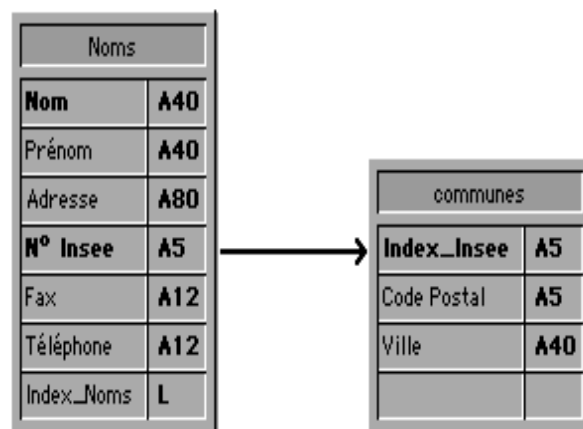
| Noms | |
|---|---|
| Nom | A40 |
| Prénom | A40 |
| Adresse | A80 |
| N° Insee | A5 |
| Fax | A12 |
| Téléphone | A12 |
| Index_Noms | L |

| communes | |
|---|---|
| Index_Insee | A5 |
| Code Postal | A5 |
| Ville | A40 |
| | |